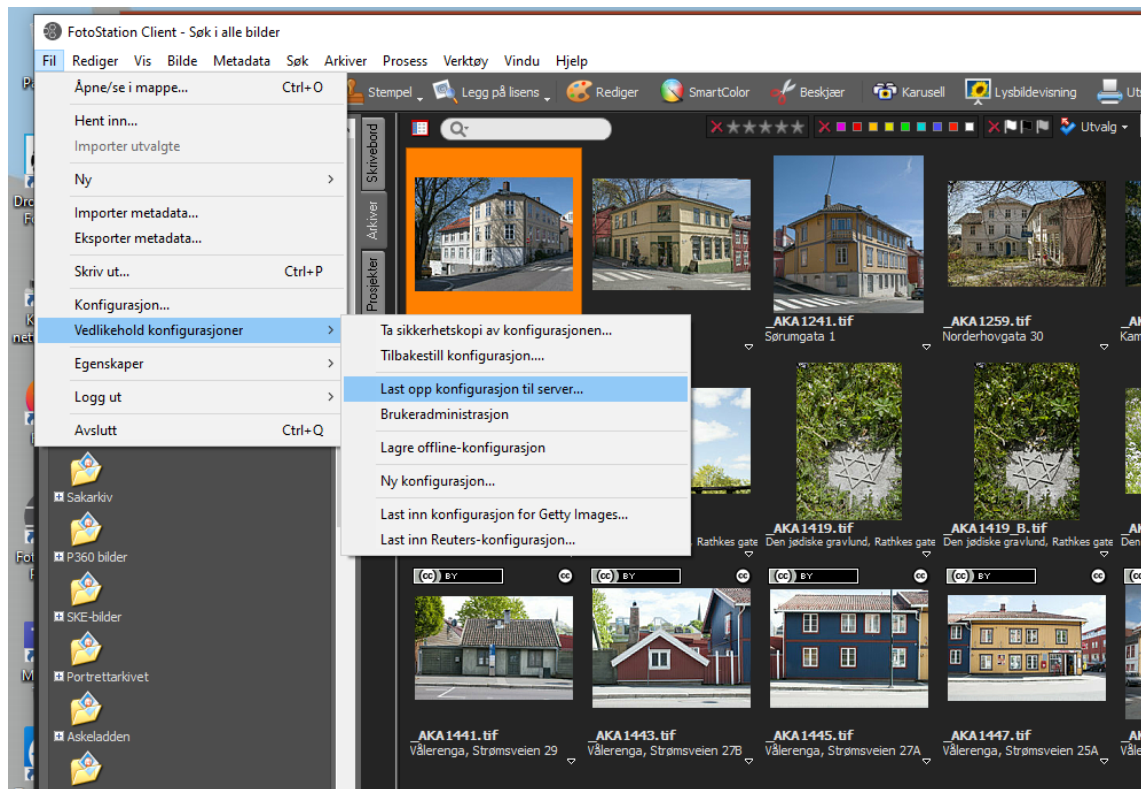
FotoStation Client - Søk i alle bilder

Fil Rediger Vis Bilde Metadata Søk Arkiver Prosess Verktøy Vindu Hjelp

Stempel Legg på lisens Rediger SmartColor Beskjær Karusell Lysbildevisning

Åpne/se i mappe... Ctrl+O
Hent inn...
Importer utvalgte
Ny
Importer metadata...
Eksporter metadata...
Skriv ut... Ctrl+P
Konfigurasjon...
Vedlikehold konfigurasjoner
Egenskaper
Logg ut
Avslutt Ctrl+Q

Ta sikkerhetskopi av konfigurasjonen...
Tilbakestill konfigurasjon....
Last opp konfigurasjon til server...
Brukeradministrasjon
Lagre offline-konfigurasjon
Ny konfigurasjon...
Last inn konfigurasjon for Getty Images...
Last inn Reuters-konfigurasjon...

Skrivebord
Arkiver
Prosjekter

Utvalg

Sakarkiv
P360 bilder
SKE-bilder
Portrettarkivet
Askeladden

_AKA1241.tif
Sørumgata 1
_AKA1259.tif
Norderhovgata 30
Rathkes gate
_AKA1419.tif
Den jødiske gravlund, Rathkes gate
_AKA1419_B.tif
Den jødiske gravlund, Rathkes gate

BY
BY
BY
BY

_AKA1441.tif
Vålerenga, Strømsveien 29
_AKA1443.tif
Vålerenga, Strømsveien 27B
_AKA1445.tif
Vålerenga, Strømsveien 27A
_AKA1447.tif
Vålerenga, Strømsveien 25A